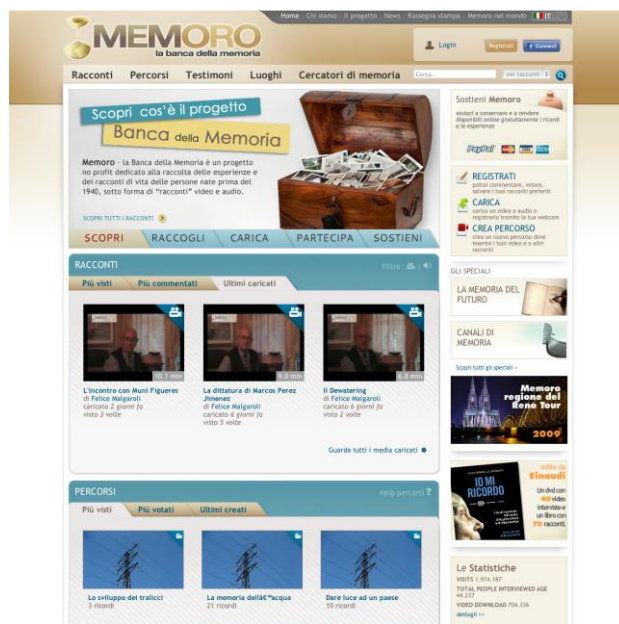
Home | Chi siamo | Il progetto | News | Rassegna stampa | Memoro nel mondo | IT

MEMORO
la banca della memoria

Login
Registrati
f Connect

Racconti Percorsi Testimoni Luoghi Cercatori di memoria
Cerca...
nei racconti

Scopri cos'è il progetto
Banca della Memoria

Memoro - la Banca della Memoria è un progetto no profit dedicato alla raccolta delle esperienze e dei racconti di vita delle persone nate prima del 1940, sotto forma di "racconti" video e audio.

SCOPRI TUTTI I RACCONTI

SCOPRI RACCOGLI CARICA PARTECIPA SOSTIENI

Sostieni Memoro
aiutaci a conservare e a rendere disponibili online gratuitamente i ricordi e le esperienze

PayPal

REGISTRATI
potrai commentare, votare, salvare i tuoi racconti preferiti

CARICA
carica un video o audio o registralo tramite la tua webcam

CREA PERCORSO
crea un nuovo percorso dove inserire i tuoi video e o altri racconti

RACCONTI
Filtra

Più visti Più commentati Ultimi caricati

10.1 min
L'incontro con Muni Figueres
di Felice Malgaroli
caricato 2 giorni fa
visto 3 volte

9.0 min
La dittatura di Marcos Perez Jimenez
di Felice Malgaroli
caricato 6 giorni fa
visto 5 volte

8.8 min
Il Dewatering
di Felice Malgaroli
caricato 6 giorni fa
visto 8 volte

Guarda tutti i media caricati

GLI SPECIALI

LA MEMORIA DEL FUTURO

CANALI DI MEMORIA

Scopri tutti gli speciali »

Memoro regione del Reno Tour
2009

IO MI RICORDO
edito da Einaudi
Un dvd con 40 video interviste e un libro con 70 racconti.

PERCORSI
Help percorsi ?

Più visti Più votati Ultimi creati

Lo sviluppo dei tralicci
3 ricordi

La memoria dellâ€™acqua
21 ricordi

Dare luce ad un paese
10 ricordi

Le Statistiche
VISITS 1.974.187
TOTAL PEOPLE INTERVIEWED AGE 44.237
VIDEO DOWNLOAD 704.336
dettagli >>